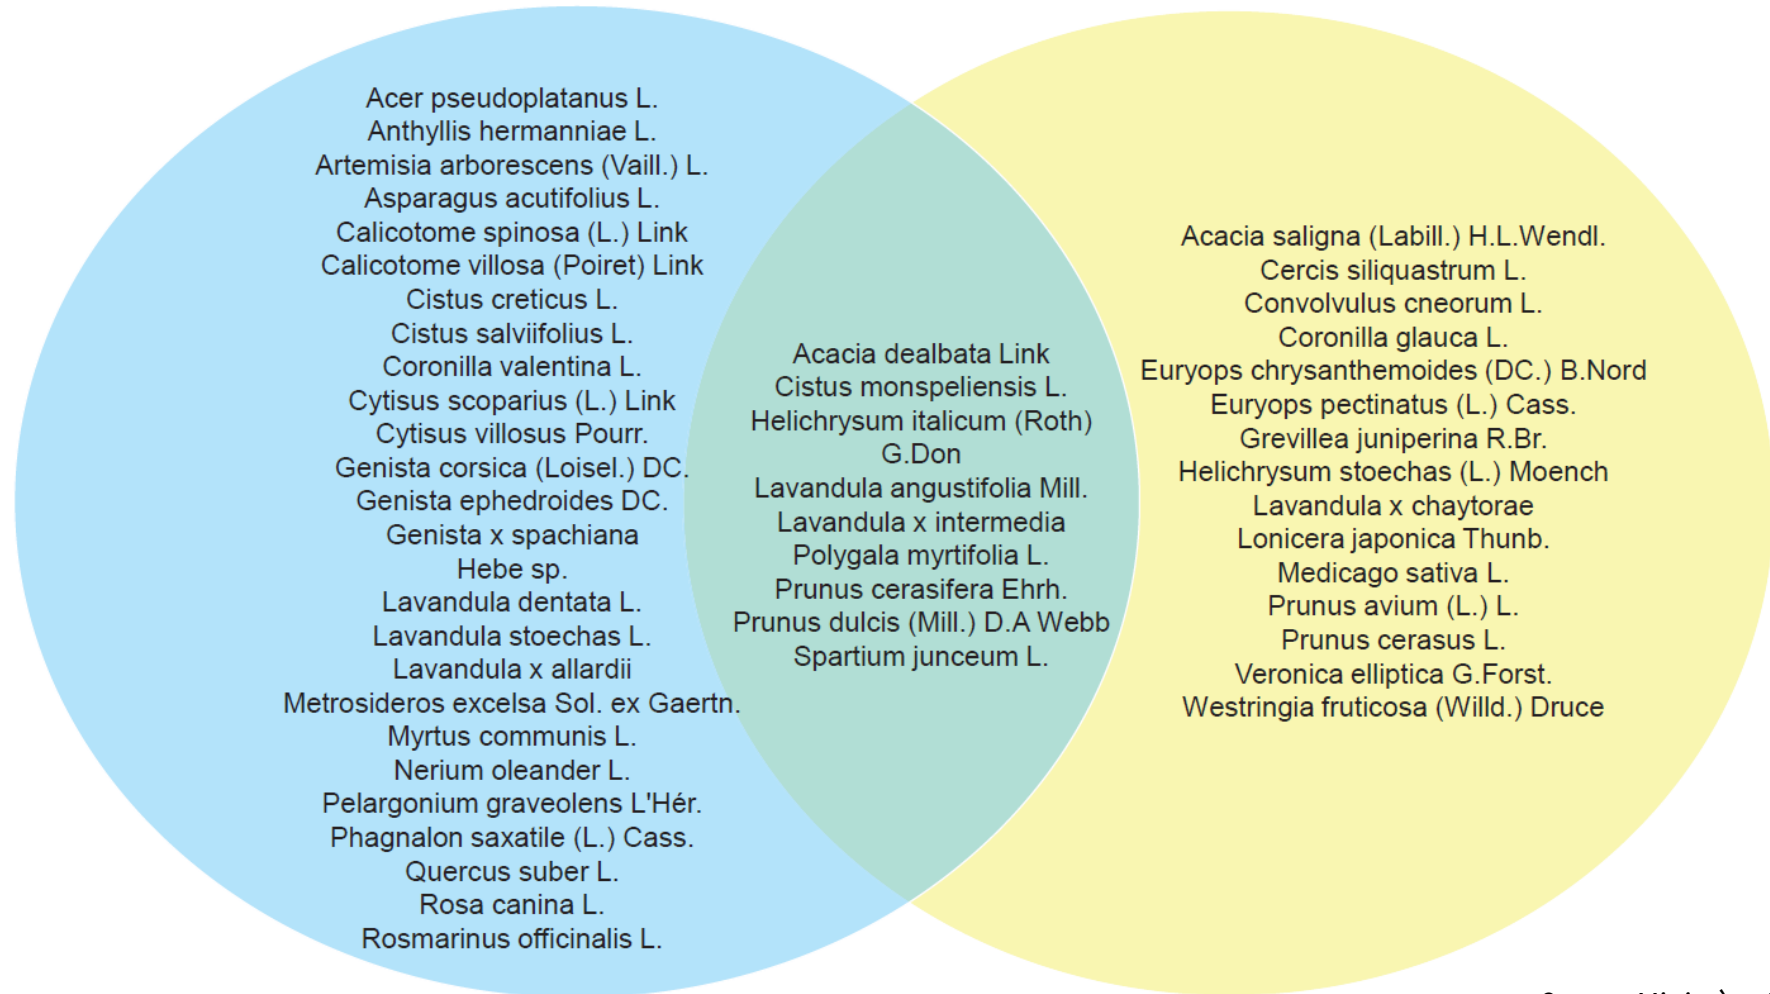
Acer pseudoplatanus L.
Anthyllis hermanniae L.
Artemisia arborescens (Vaill.) L.
Asparagus acutifolius L.
Calicotome spinosa (L.) Link
Calicotome villosa (Poiret) Link
Cistus creticus L.
Cistus salviifolius L.
Coronilla valentina L.
Cytisus scoparius (L.) Link
Cytisus villosus Pourr.
Genista corsica (Loisel.) DC.
Genista ephedroides DC.
Genista x spachiana
Hebe sp.
Lavandula dentata L.
Lavandula stoechas L.
Lavandula x allardii
Metrosideros excelsa Sol. ex Gaertn.
Myrtus communis L.
Nerium oleander L.
Pelargonium graveolens L'Hér.
Phagnalon saxatile (L.) Cass.
Quercus suber L.
Rosa canina L.
Rosmarinus officinalis L.

Acacia dealbata Link
Cistus monspeliensis L.
Helichrysum italicum (Roth) G.Don
Lavandula angustifolia Mill.
Lavandula x intermedia
Polygala myrtifolia L.
Prunus cerasifera Ehrh.
Prunus dulcis (Mill.) D.A Webb
Spartium junceum L.

Acacia saligna (Labill.) H.L.Wendl.
Cercis siliquastrum L.
Convolvulus cneorum L.
Coronilla glauca L.
Euryops chrysanthemoides (DC.) B.Nord
Euryops pectinatus (L.) Cass.
Grevillea juniperina R.Br.
Helichrysum stoechas (L.) Moench
Lavandula x chaytorae
Lonicera japonica Thunb.
Medicago sativa L.
Prunus avium (L.) L.
Prunus cerasus L.
Veronica elliptica G.Forst.
Westringia fruticosa (Willd.) Druce

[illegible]